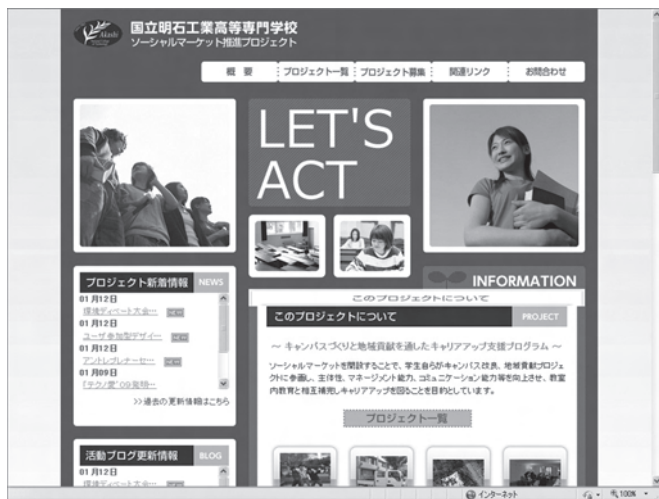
Akashi
国立明石工業高等専門学校
ソーシャルマーケット推進プロジェクト

概要
プロジェクト一覧
プロジェクト募集
関連リンク
お問合わせ

LET'S ACT

INFORMATION

プロジェクト新着情報 NEWS
01月12日
環境ディベート大会…
01月12日
ユーザ参加型デザイ…
01月12日
アントレプレナーセ…
01月09日
「テクノ愛」09表彰…
>>過去の更新情報はこちら

このプロジェクトについて

このプロジェクトについて PROJECT

～ キャンパスづくりと地域貢献を通したキャリアアップ支援プログラム ～

ソーシャルマーケットを開設することで、学生自らがキャンパス改良、地域貢献プロジェクトに参画し、主体性、マネージメント能力、コミュニケーション能力等を向上させ、教室内教育と相互補完しキャリアアップを図ることを目的としています。

プロジェクト一覧

活動ブログ更新情報 BLOG
01月12日
環境ディベート大会…

インターネット
100%